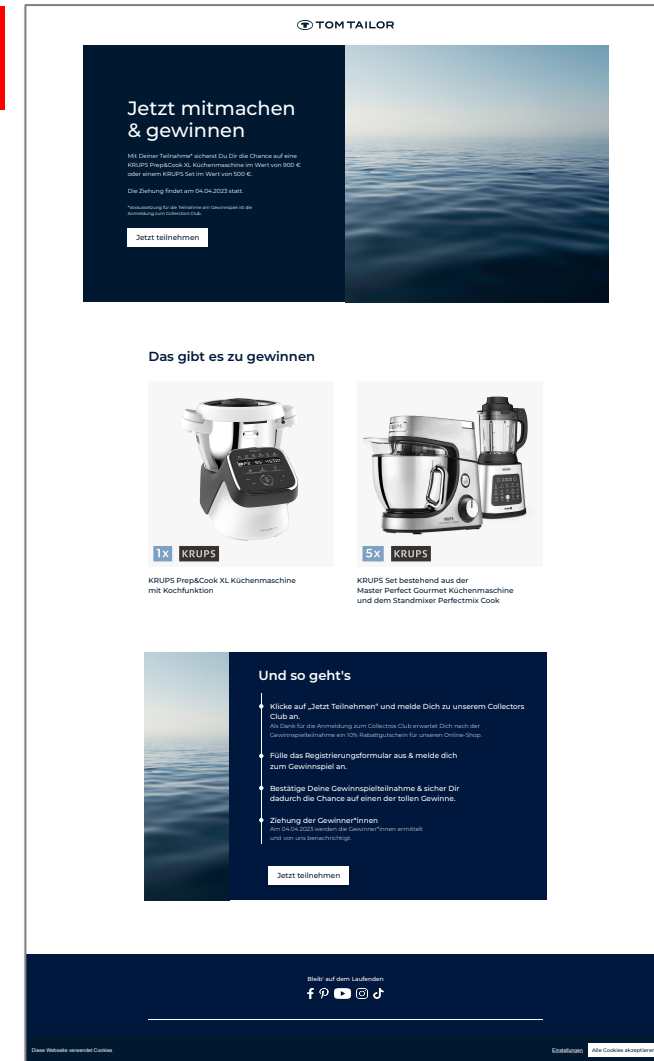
TOM TAILOR

Jetzt mitmachen & gewinnen

Mit Deiner Teilnahme* sicherst Du Dir die Chance auf eine KRUPS Prep&Cook XL Küchenmaschine im Wert von 900 € oder einem KRUPS Set im Wert von 500 €.

Die Ziehung findet am 04.04.2023 statt.

*Voraussetzung für die Teilnahme am Gewinnspiel ist die Anmeldung zum Collectors Club.

Jetzt teilnehmen

Das gibt es zu gewinnen

1x KRUPS

KRUPS Prep&Cook XL Küchenmaschine mit Kochfunktion

5x KRUPS

KRUPS Set bestehend aus der Master Perfect Gourmet Küchenmaschine und dem Standmixer Perfectmix Cook

Und so geht's

Klicke auf „Jetzt Teilnehmen" und melde Dich zu unserem Collectors Club an.
Als Dank für die Anmeldung zum Collectros Club erwartet Dich nach der Gewinnspielteilnahme ein 10% Rabattgutschein für unseren Online-Shop.

Fülle das Registrierungsformular aus & melde dich zum Gewinnspiel an.

Bestätige Deine Gewinnspielteilnahme & sicher Dir dadurch die Chance auf einen der tollen Gewinne.

Ziehung der Gewinner*innen
Am 04.04.2023 werden die Gewinner*innen ermittelt und von uns benachrichtigt.

Jetzt teilnehmen

Bleib' auf dem Laufenden

Diese Webseite verwendet Cookies

Einstellungen

Alle Cookies akzeptieren